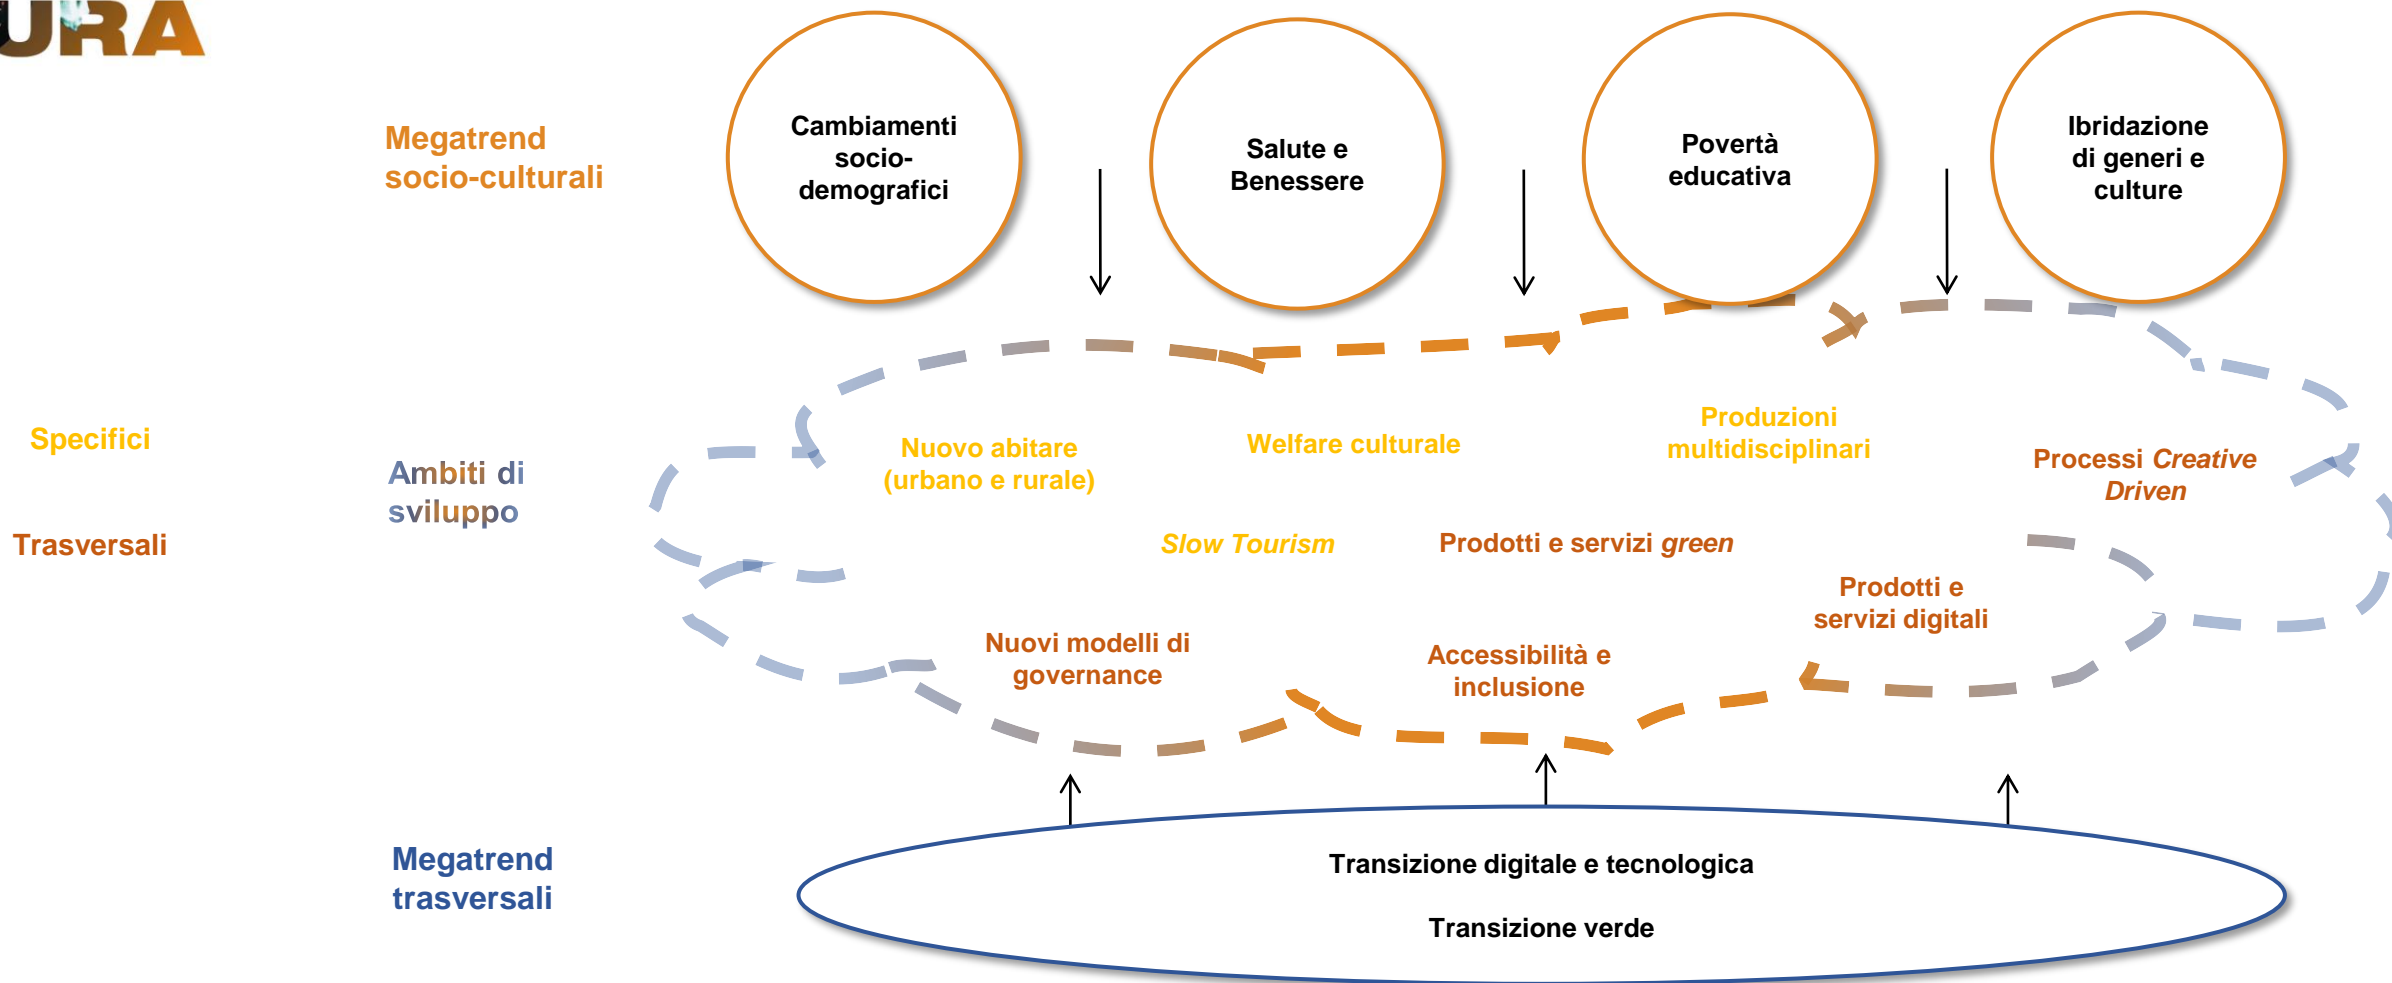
URA

Megatrend socio-culturali

Cambiamenti socio-demografici

Salute e Benessere

Povertà educativa

Ibridazione di generi e culture

Specifici

Ambiti di sviluppo

Trasversali

Nuovo abitare (urbano e rurale)

Welfare culturale

Produzioni multidisciplinari

Processi *Creative Driven*

*Slow Tourism*

Prodotti e servizi *green*

Prodotti e servizi digitali

Nuovi modelli di governance

Accessibilità e inclusione

Megatrend trasversali

Transizione digitale e tecnologica

Transizione verde